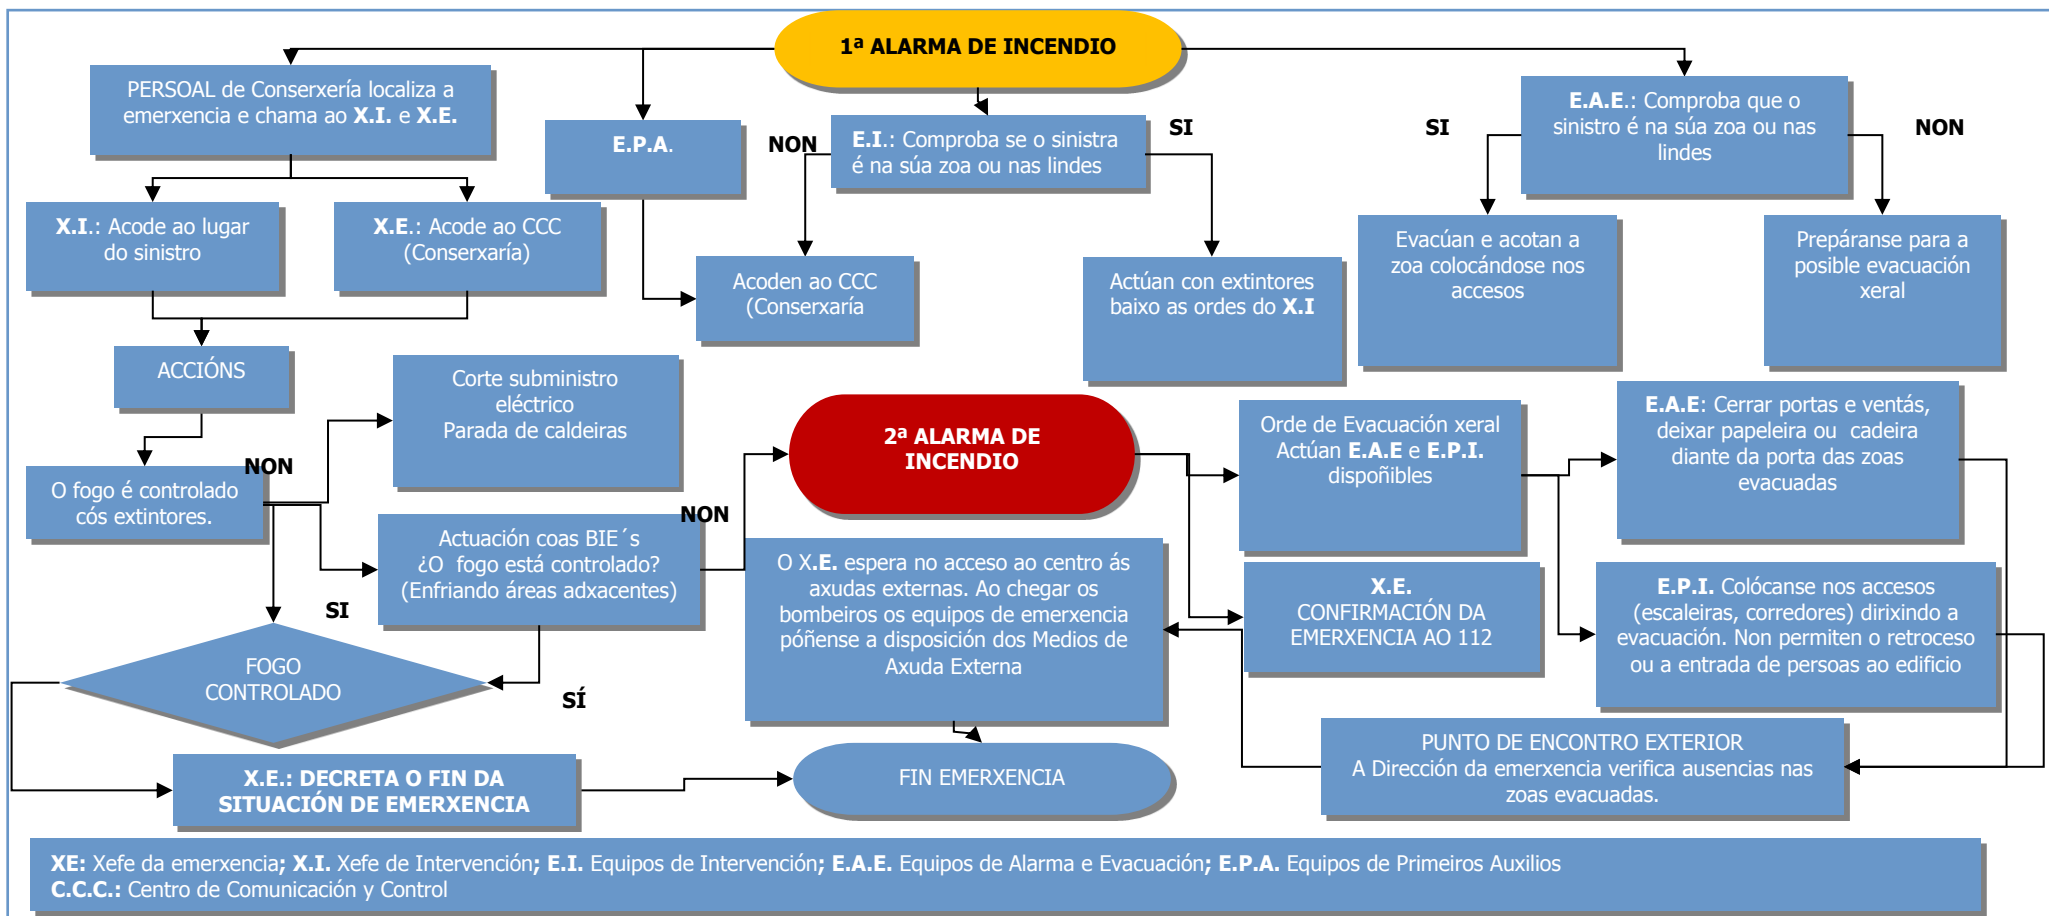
1ª ALARMA DE INCENDIO

PERSOAL de Conserxería localiza a emerxencia e chama ao X.I. e X.E.

E.P.A.

NON

E.I.: Comproba se o sinistra é na súa zoa ou nas lindes

SI

SI

E.A.E.: Comproba que o sinistro é na súa zoa ou nas lindes

NON

X.I.: Acode ao lugar do sinistro

X.E.: Acode ao CCC (Conserxaría)

Acoden ao CCC (Conserxaría

Actúan con extintores baixo as ordes do X.I

Evacúan e acotan a zoa colocándose nos accesos

Prepáranse para a posible evacuación xeral

ACCIÓNS

Corte subministro eléctrico
Parada de caldeiras

2ª ALARMA DE INCENDIO

Orde de Evacuación xeral
Actúan E.A.E e E.P.I. dispoñibles

E.A.E: Cerrar portas e ventás, deixar papeleira ou cadeira diante da porta das zoas evacuadas

NON

O fogo é controlado cós extintores.

NON

Actuación coas BIE´s
¿O fogo está controlado?
(Enfriando áreas adxacentes)

O X.E. espera no acceso ao centro ás axudas externas. Ao chegar os bombeiros os equipos de emerxencia póñense a disposición dos Medios de Axuda Externa

X.E.
CONFIRMACIÓN DA EMERXENCIA AO 112

E.P.I. Colócanse nos accesos (escaleiras, corredores) dirixindo a evacuación. Non permiten o retroceso ou a entrada de persoas ao edificio

SI

FOGO CONTROLADO

SÍ

PUNTO DE ENCONTRO EXTERIOR
A Dirección da emerxencia verifica ausencias nas zoas evacuadas.

X.E.: DECRETA O FIN DA SITUACIÓN DE EMERXENCIA

FIN EMERXENCIA

XE: Xefe da emerxencia; X.I. Xefe de Intervención; E.I. Equipos de Intervención; E.A.E. Equipos de Alarma e Evacuación; E.P.A. Equipos de Primeiros Auxilios
C.C.C.: Centro de Comunicación y Control